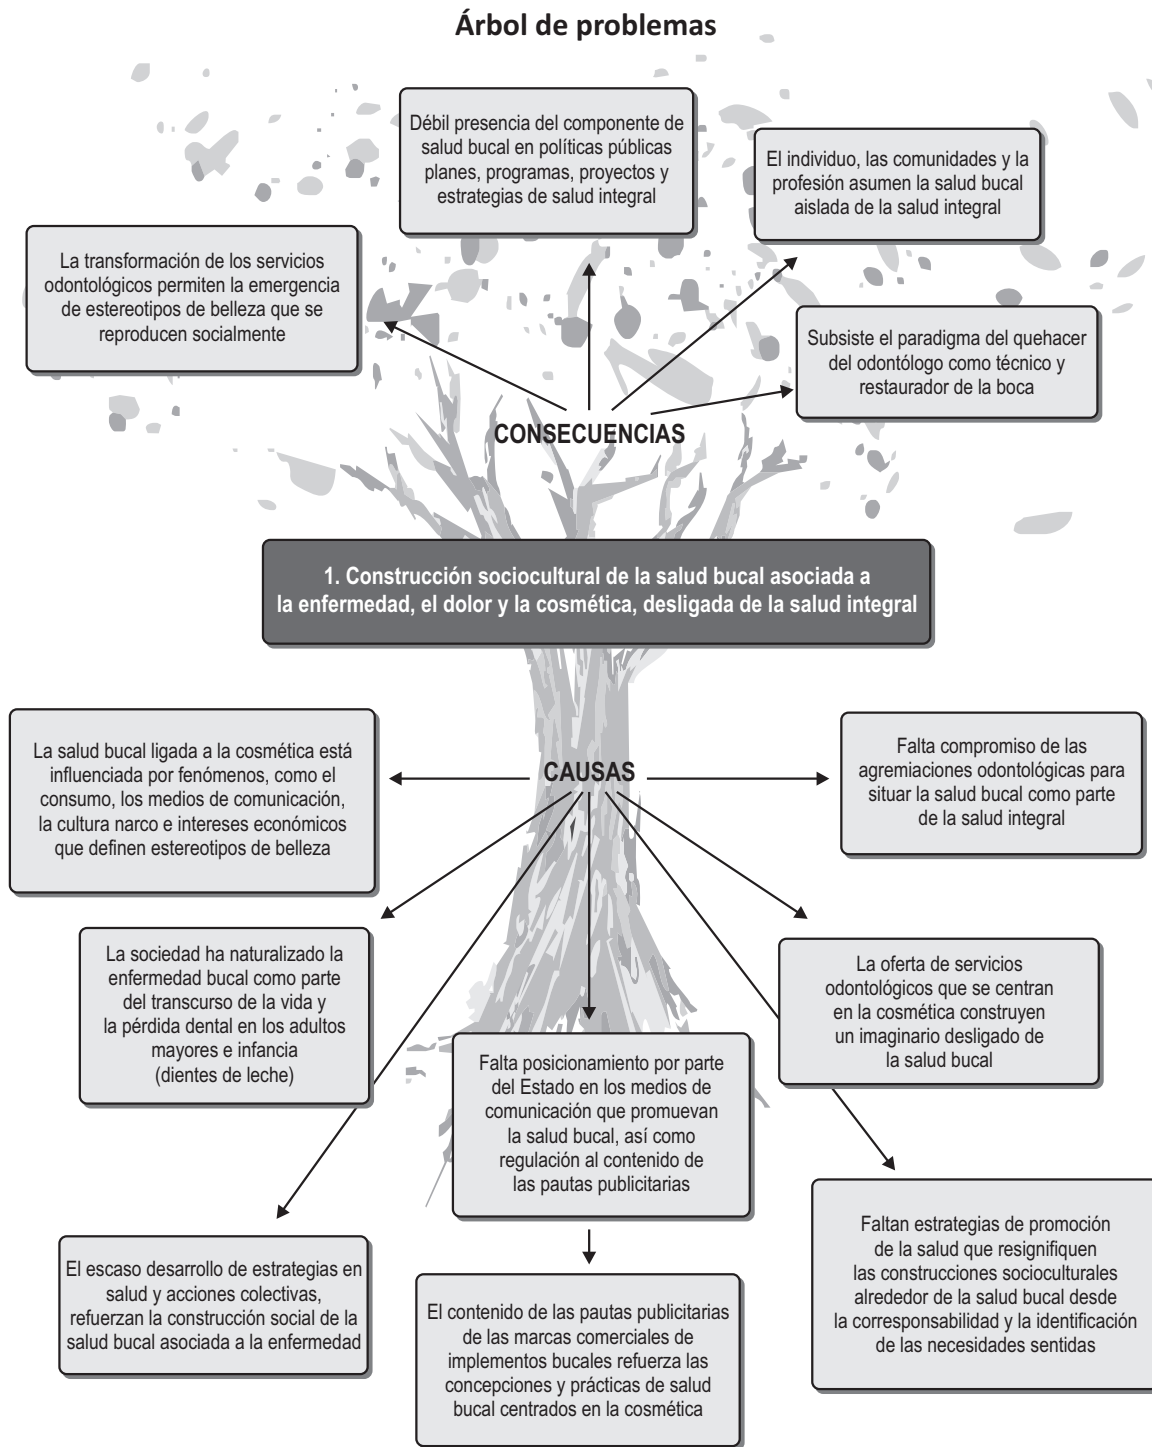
Árbol de problemas

Débil presencia del componente de salud bucal en políticas públicas planes, programas, proyectos y estrategias de salud integral

El individuo, las comunidades y la profesión asumen la salud bucal aislada de la salud integral

La transformación de los servicios odontológicos permiten la emergencia de estereotipos de belleza que se reproducen socialmente

Subsiste el paradigma del quehacer del odontólogo como técnico y restaurador de la boca

CONSECUENCIAS

1. Construcción sociocultural de la salud bucal asociada a la enfermedad, el dolor y la cosmética, desligada de la salud integral

La salud bucal ligada a la cosmética está influenciada por fenómenos, como el consumo, los medios de comunicación, la cultura narco e intereses económicos que definen estereotipos de belleza

CAUSAS

Falta compromiso de las agremiaciones odontológicas para situar la salud bucal como parte de la salud integral

La sociedad ha naturalizado la enfermedad bucal como parte del transcurso de la vida y la pérdida dental en los adultos mayores e infancia (dientes de leche)

La oferta de servicios odontológicos que se centran en la cosmética construyen un imaginario desligado de la salud bucal

Falta posicionamiento por parte del Estado en los medios de comunicación que promuevan la salud bucal, así como regulación al contenido de las pautas publicitarias

Faltan estrategias de promoción de la salud que resignifiquen las construcciones socioculturales alrededor de la salud bucal desde la corresponsabilidad y la identificación de las necesidades sentidas

El escaso desarrollo de estrategias en salud y acciones colectivas, refuerzan la construcción social de la salud bucal asociada a la enfermedad

El contenido de las pautas publicitarias de las marcas comerciales de implementos bucales refuerza las concepciones y prácticas de salud bucal centrados en la cosmética